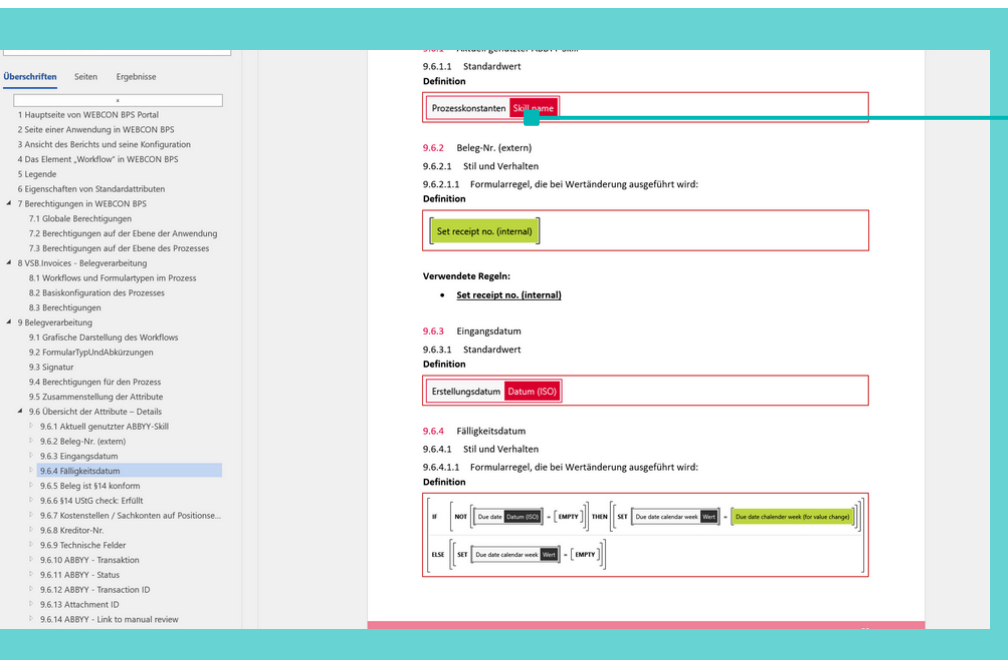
Überschriften Seiten Ergebnisse

1 Hauptseite von WEBCON BPS Portal
2 Seite einer Anwendung in WEBCON BPS
3 Ansicht des Berichts und seine Konfiguration
4 Das Element „Workflow" in WEBCON BPS
5 Legende
6 Eigenschaften von Standardattributen
7 Berechtigungen in WEBCON BPS
7.1 Globale Berechtigungen
7.2 Berechtigungen auf der Ebene der Anwendung
7.3 Berechtigungen auf der Ebene des Prozesses
8 VSB.Invoices - Belegverarbeitung
8.1 Workflows und Formulartypen im Prozess
8.2 Basiskonfiguration des Prozesses
8.3 Berechtigungen
9 Belegverarbeitung
9.1 Grafische Darstellung des Workflows
9.2 FormularTypUndAbkürzungen
9.3 Signatur
9.4 Berechtigungen für den Prozess
9.5 Zusammenstellung der Attribute
9.6 Übersicht der Attribute – Details
9.6.1 Aktuell genutzter ABBYY-Skill
9.6.2 Beleg-Nr. (extern)
9.6.3 Eingangsdatum
9.6.4 Fälligkeitsdatum
9.6.5 Beleg ist §14 konform
9.6.6 §14 UStG check: Erfüllt
9.6.7 Kostenstellen / Sachkonten auf Positionse...
9.6.8 Kreditor-Nr.
9.6.9 Technische Felder
9.6.10 ABBYY - Transaktion
9.6.11 ABBYY - Status
9.6.12 ABBYY - Transaction ID
9.6.13 Attachment ID
9.6.14 ABBYY - Link to manual review

9.6.1.1 Standardwert
Definition
Prozesskonstanten Skill name

9.6.2 Beleg-Nr. (extern)
9.6.2.1 Stil und Verhalten
9.6.2.1.1 Formularregel, die bei Wertänderung ausgeführt wird:
Definition
Set receipt no. (internal)

Verwendete Regeln:
• Set receipt no. (internal)

9.6.3 Eingangsdatum
9.6.3.1 Standardwert
Definition
Erstellungsdatum Datum (ISO)

9.6.4 Fälligkeitsdatum
9.6.4.1 Stil und Verhalten
9.6.4.1.1 Formularregel, die bei Wertänderung ausgeführt wird:
Definition
IF NOT Due date Datum (ISO) = EMPTY THEN SET Due date calendar week Wert = Due date chalender week (for value change)
ELSE SET Due date calendar week Wert = EMPTY